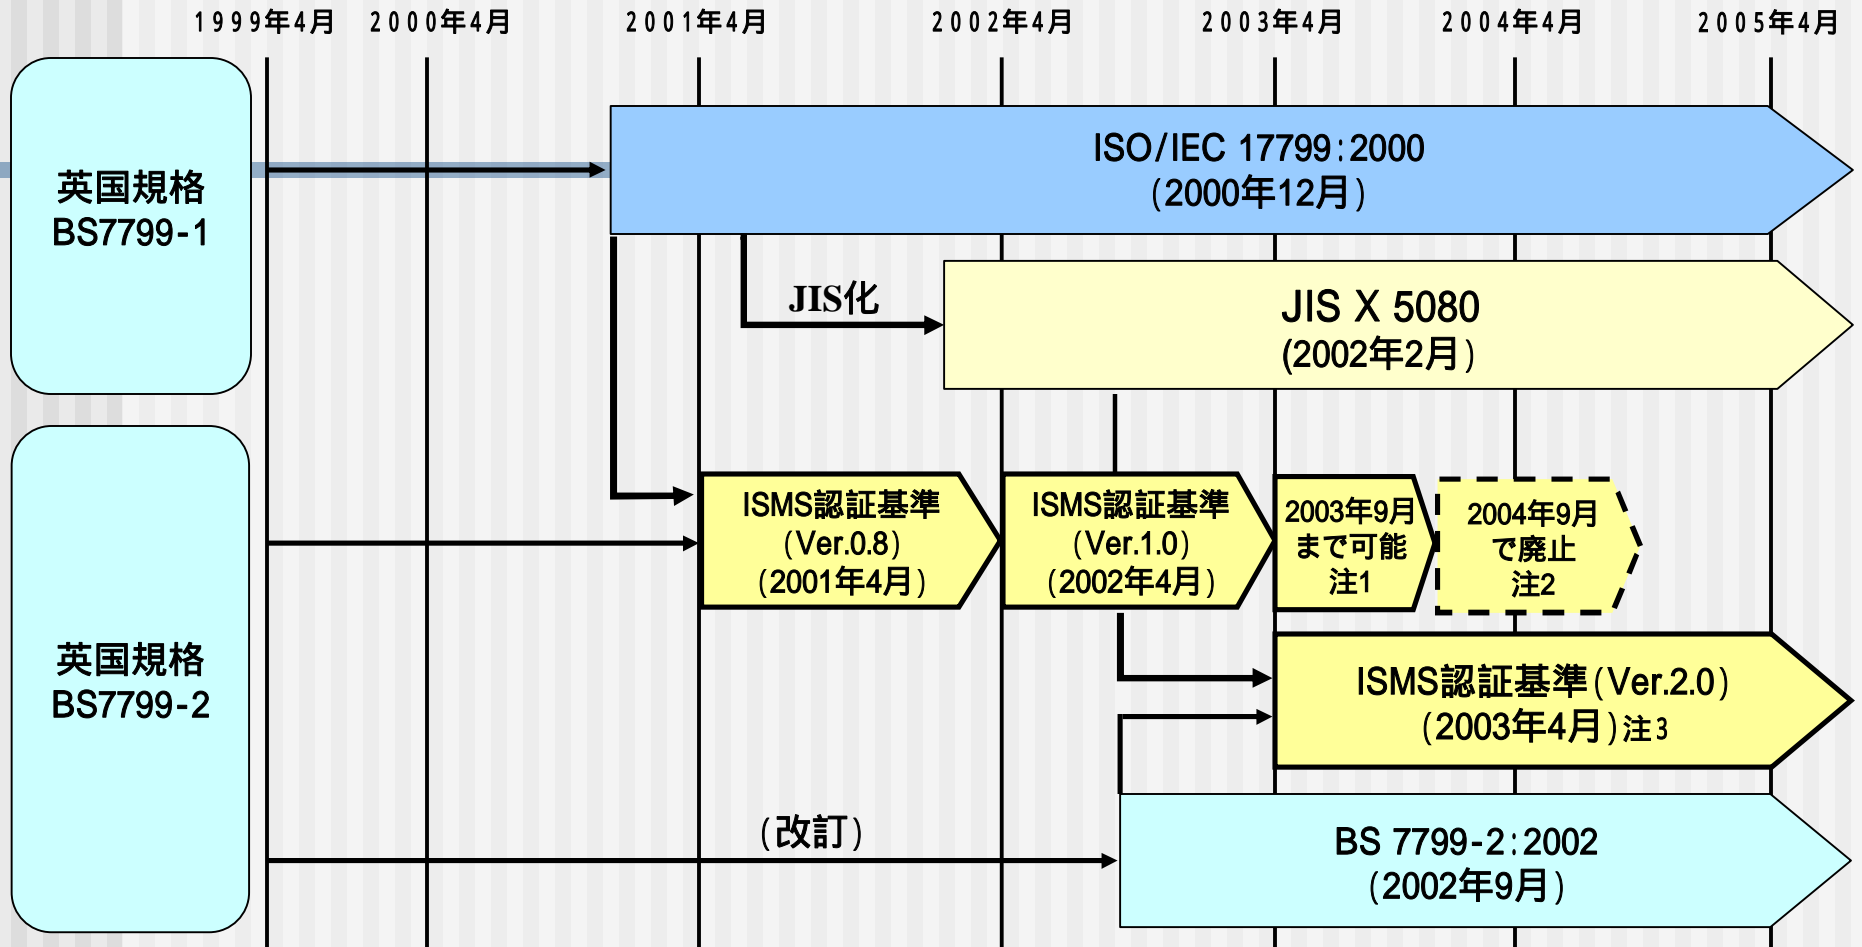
1999年4月 2000年4月 2001年4月 2002年4月 2003年4月 2004年4月 2005年4月

英国規格
BS7799-1

ISO/IEC 17799:2000
(2000年12月)

JIS化

JIS X 5080
(2002年2月)

英国規格
BS7799-2

ISMS認証基準
(Ver.0.8)
(2001年4月)

ISMS認証基準
(Ver.1.0)
(2002年4月)

2003年9月
まで可能
注1

2004年9月
で廃止
注2

ISMS認証基準(Ver.2.0)
(2003年4月)注3

(改訂)

BS 7799-2:2002
(2002年9月)